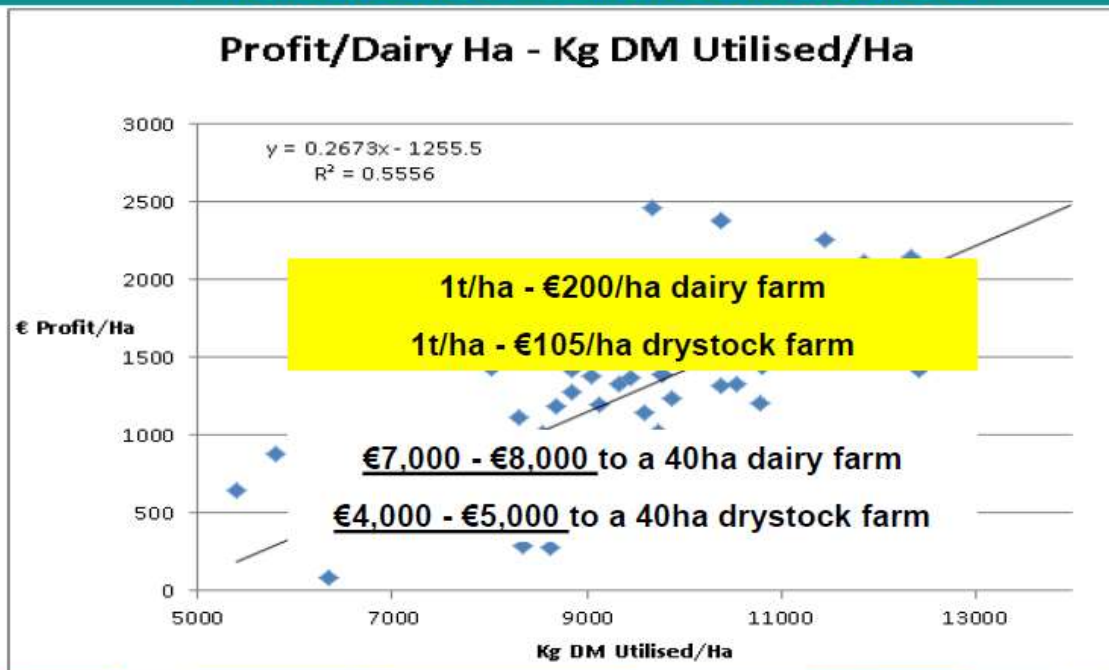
Profit/Dairy Ha - Kg DM Utilised/Ha

y = 0.2673x - 1255.5
$R^2$ = 0.5556

3000
2500
2000
1500
1000
500
0

€ Profit/Ha

1t/ha - €200/ha dairy farm

1t/ha - €105/ha drystock farm

€7,000 - €8,000 to a 40ha dairy farm

€4,000 - €5,000 to a 40ha drystock farm

5000 7000 9000 11000 13000

Kg DM Utilised/Ha